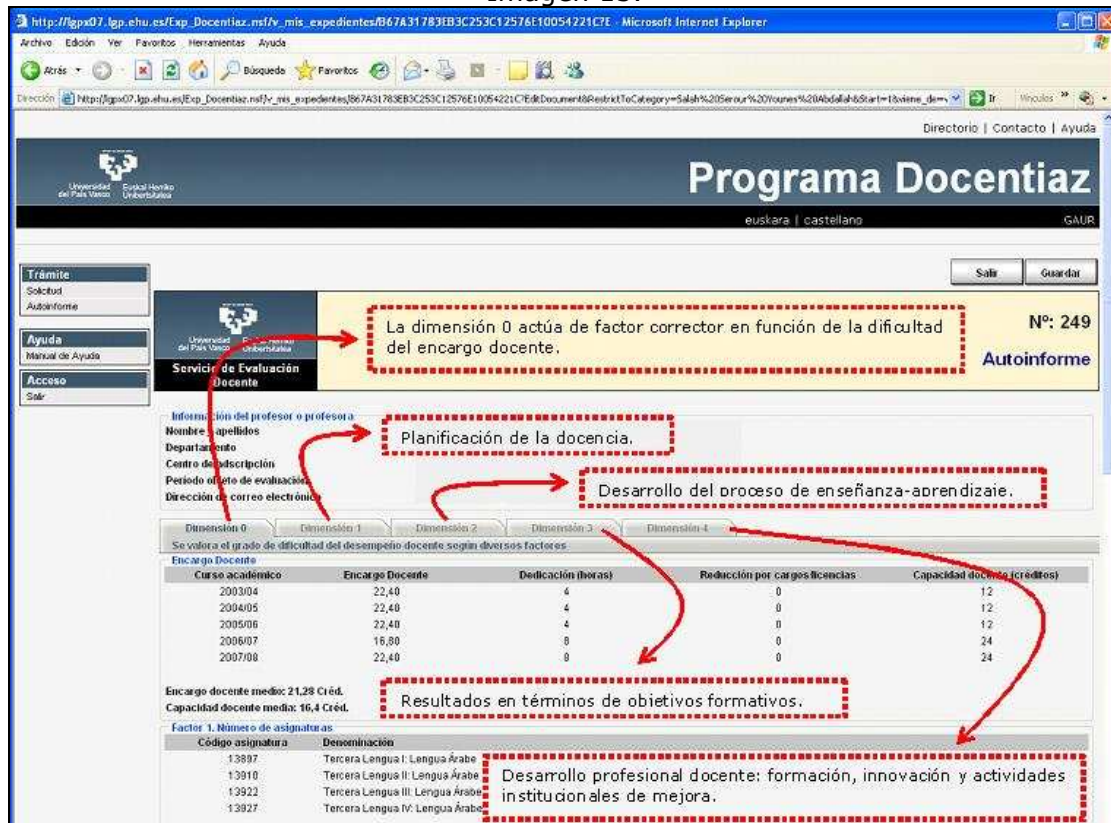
Imagen 13.

http://lgpx07.lgp.ehu.es/Exp_Docentiaz.nsf/v_mis_expedientes/B67A31783EB3C253C12576E10054221C?E - Microsoft Internet Explorer

Archivo Edición Ver Favoritos Herramientas Ayuda

Atrás Búsqueda Favoritos

Dirección http://lgpx07.lgp.ehu.es/Exp_Docentiaz.nsf/v_mis_expedientes/B67A31783EB3C253C12576E10054221C?EditDocument&RestrictToCategory=Salah%20Serour%20Younes%20Abdallah&Start=1&viene_de= Ir Vínculos

Directorio | Contacto | Ayuda

Universidad del País Vasco Euskal Herriko Unibertsitatea

Programa Docentiaz

euskara | castellano GAUR

Trámite
Solicitud
Autoinforme

Ayuda
Manual de Ayuda

Acceso
Salir

Salir Guardar

Universidad del País Vasco Euskal Herriko Unibertsitatea
Servicio de Evaluación Docente

La dimensión 0 actúa de factor corrector en función de la dificultad del encargo docente.

Nº: 249
Autoinforme

Información del profesor o profesora
Nombre y apellidos
Departamento
Centro de adscripción
Periodo objeto de evaluación
Dirección de correo electrónico

Planificación de la docencia.

Desarrollo del proceso de enseñanza-aprendizaje.

Dimensión 0 | Dimensión 1 | Dimensión 2 | Dimensión 3 | Dimensión 4

Se valora el grado de dificultad del desempeño docente según diversos factores

Encargo Docente

| Curso académico | Encargo Docente | Dedicación (horas) | Reducción por cargos/licencias | Capacidad docente (créditos) |
|---|---|---|---|---|
| 2003/04 | 22,40 | 4 | 0 | 12 |
| 2004/05 | 22,40 | 4 | 0 | 12 |
| 2005/06 | 22,40 | 4 | 0 | 12 |
| 2006/07 | 16,80 | 8 | 0 | 24 |
| 2007/08 | 22,40 | 8 | 0 | 24 |

Encargo docente medio: 21,28 Créd.
Capacidad docente media: 16,4 Créd.

Resultados en términos de objetivos formativos.

Factor 1. Número de asignaturas

| Código asignatura | Denominación |
|---|---|
| 13897 | Tercera Lengua I: Lengua Árabe |
| 13910 | Tercera Lengua II: Lengua Árabe |
| 13922 | Tercera Lengua III: Lengua Árabe |
| 13927 | Tercera Lengua IV: Lengua Árabe |

Desarrollo profesional docente: formación, innovación y actividades institucionales de mejora.